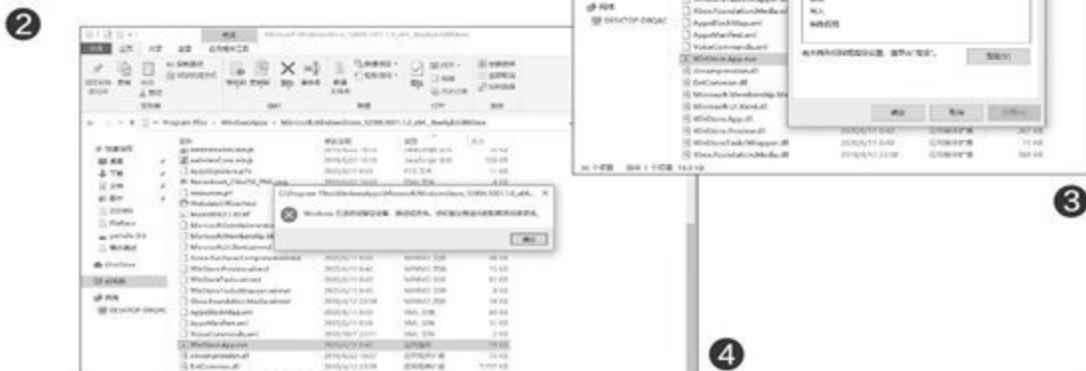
❷

❸

❹

Program Files > WindowsApps > Microsoft.WindowsStore_12006.1001.1.0_x64__8wekyb3d8bbwe

C:\Program Files\WindowsApps\Microsoft.WindowsStore_12006.1001.1.0_x64...

Windows 无法访问指定设备、路径或文件。你可能没有适当的权限访问该项目。

确定

WinStore.App.exe

DESKTOP-DNQAC

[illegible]